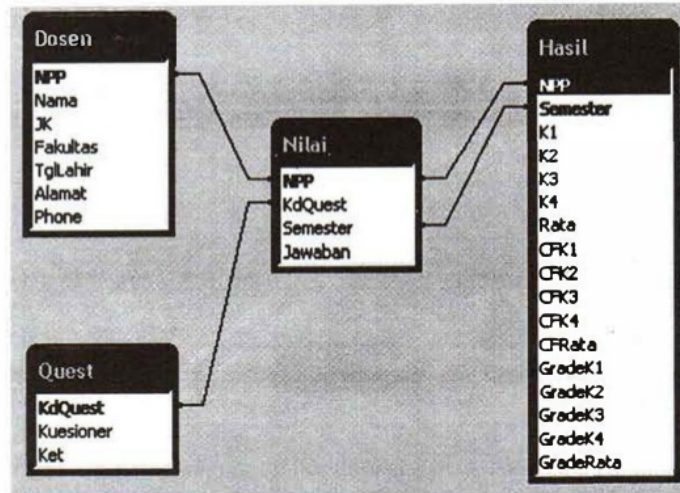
Dosen
NPP
Nama
JK
Fakultas
TglLahir
Alamat
Phone

Nilai
NPP
KdQuest
Semester
Jawaban

Hasil
NPP
Semester
K1
K2
K3
K4
Rata
CFK1
CFK2
CFK3
CFK4
CFRata
GradeK1
GradeK2
GradeK3
GradeK4
GradeRata

Quest
KdQuest
Kuesioner
Ket